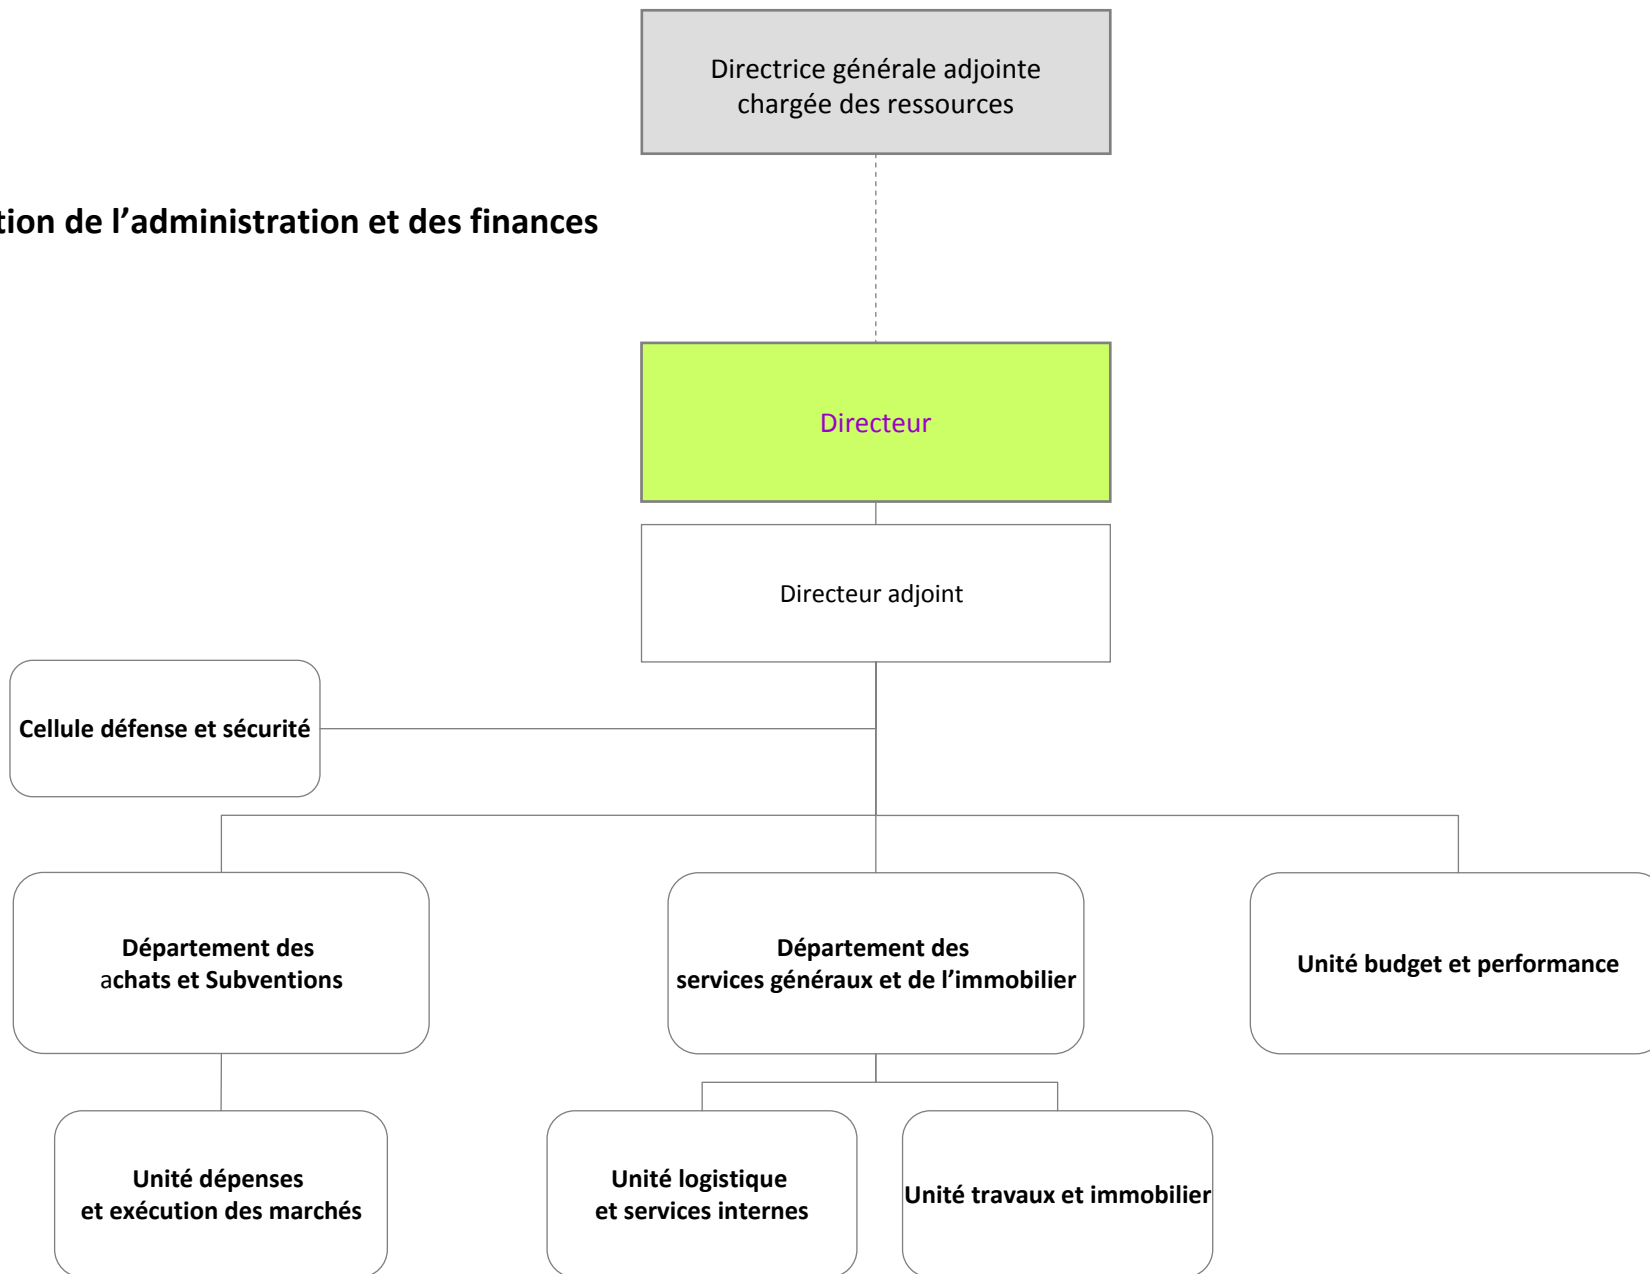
Directrice générale adjointe chargée des ressources

tion de l'administration et des finances

Directeur

Directeur adjoint

Cellule défense et sécurité

Département des achats et Subventions

Département des services généraux et de l'immobilier

Unité budget et performance

Unité dépenses et exécution des marchés

Unité logistique et services internes

Unité travaux et immobilier